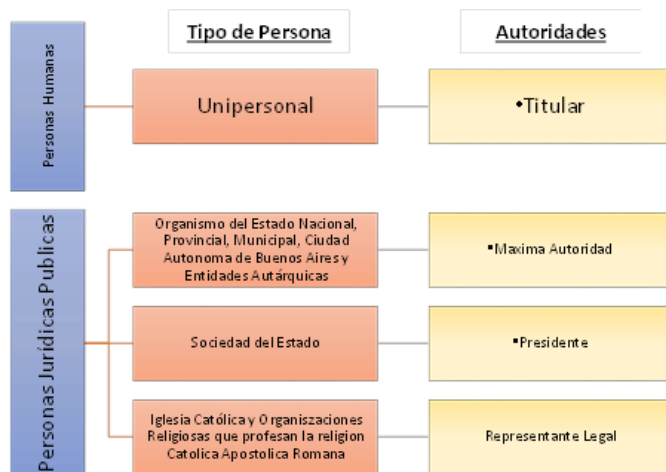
Tipo de Persona

Autoridades

Personas Humanas

Unipersonal

•Titular

Personas Jurídicas Publicas

Organismo del Estado Nacional, Provincial, Municipal, Ciudad Autonoma de Buenos Aires y Entidades Autárquicas

•Maxima Autoridad

Sociedad del Estado

•Presidente

Iglesia Católica y Organiszaciones Religiosas que profesan la religion Catolica Apostolica Romana

Representante Legal